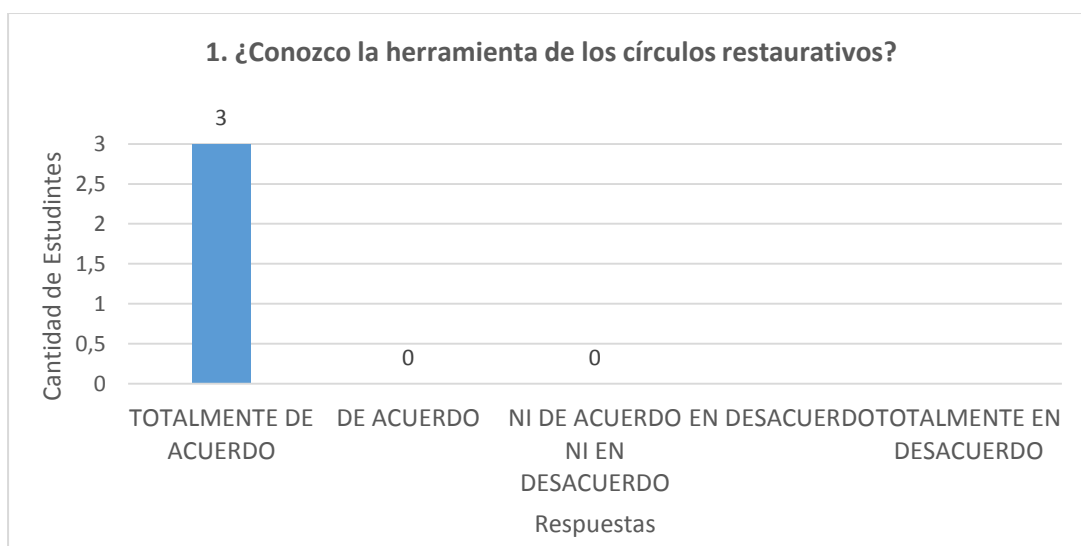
1. ¿Conozco la herramienta de los círculos restaurativos?

Cantidad de Estudintes

3
2,5
2
1,5
1
0,5
0

3
0
0

TOTALMENTE DE ACUERDO
DE ACUERDO
NI DE ACUERDO NI EN DESACUERDO
EN DESACUERDO
TOTALMENTE EN DESACUERDO

Respuestas